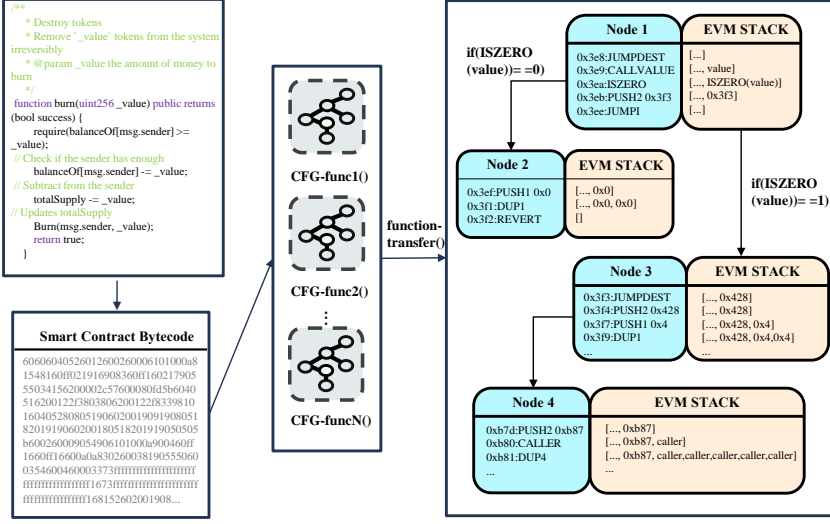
/**
* Destroy tokens
* Remove `_value` tokens from the system irreversibly
* @param _value the amount of money to burn
*/
function burn(uint256 _value) public returns (bool success) {
require(balanceOf[msg.sender] >= _value);
// Check if the sender has enough
balanceOf[msg.sender] -= _value;
// Subtract from the sender
totalSupply -= _value;
// Updates totalSupply
Burn(msg.sender, _value);
return true;
}

Smart Contract Bytecode

6060604052601260026006101000a81548160ff021916908360ff16021790555034156200002c57600080fd5b6040516200122f3803806200122f833981016040528080519060200190919080518201919060200180518201919050505b6002600090549060ff1660ff16600a0a830260038190555060035460046000337 3ffffffffffffffffffffffffffffffffffffffff1673ffffffffffffffffffffffffffffffffffffffff168152602001908...

CFG-func1()

CFG-func2()

⋮

CFG-funcN()

function-transfer()

Node 1
0x3e8:JUMPDEST
0x3e9:CALLVALUE
0x3ea:ISZERO
0x3eb:PUSH2 0x3f3
0x3ee:JUMPI

EVM STACK
[...]
[..., value]
[..., ISZERO(value)]
[..., 0x3f3]
[...]

if(ISZERO (value))= =0)

Node 2
0x3ef:PUSH1 0x0
0x3f1:DUP1
0x3f2:REVERT

EVM STACK
[..., 0x0]
[..., 0x0, 0x0]
[]

if(ISZERO (value))= =1)

Node 3
0x3f3:JUMPDEST
0x3f4:PUSH2 0x428
0x3f7:PUSH1 0x4
0x3f9:DUP1
...

EVM STACK
[..., 0x428]
[..., 0x428]
[..., 0x428, 0x4]
[..., 0x428, 0x4,0x4]
...

Node 4
0xb7d:PUSH2 0xb87
0xb80:CALLER
0xb81:DUP4
...

EVM STACK
[..., 0xb87]
[..., 0xb87, caller]
[..., 0xb87, caller,caller,caller,caller,caller]
...